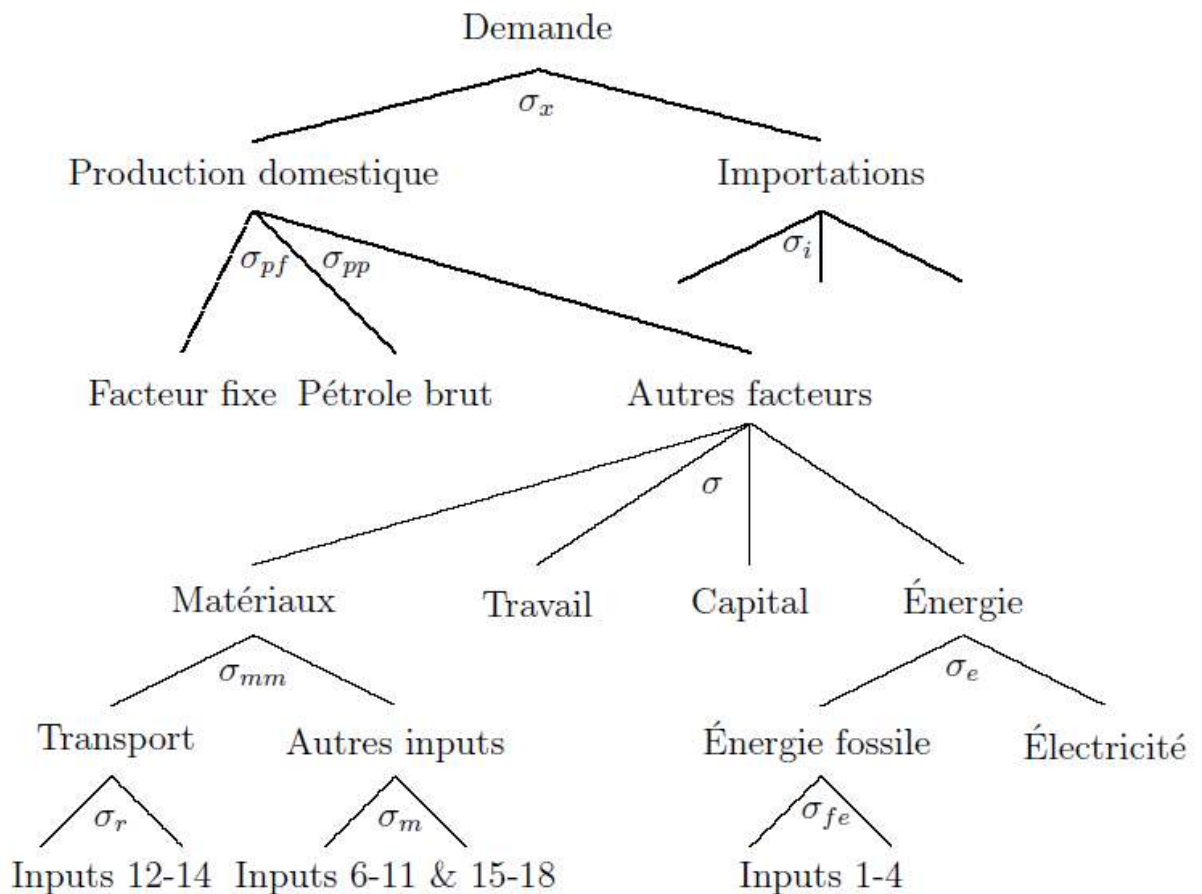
Demande

$\sigma_x$

Production domestique

Importations

$\sigma_{pf}$ $\sigma_{pp}$

$\sigma_i$

Facteur fixe Pétrole brut

Autres facteurs

$\sigma$

Matériaux

Travail

Capital

Énergie

$\sigma_{mm}$

$\sigma_e$

Transport

Autres inputs

Énergie fossile

Électricité

$\sigma_r$

$\sigma_m$

$\sigma_{fe}$

Inputs 12-14 Inputs 6-11 & 15-18

Inputs 1-4